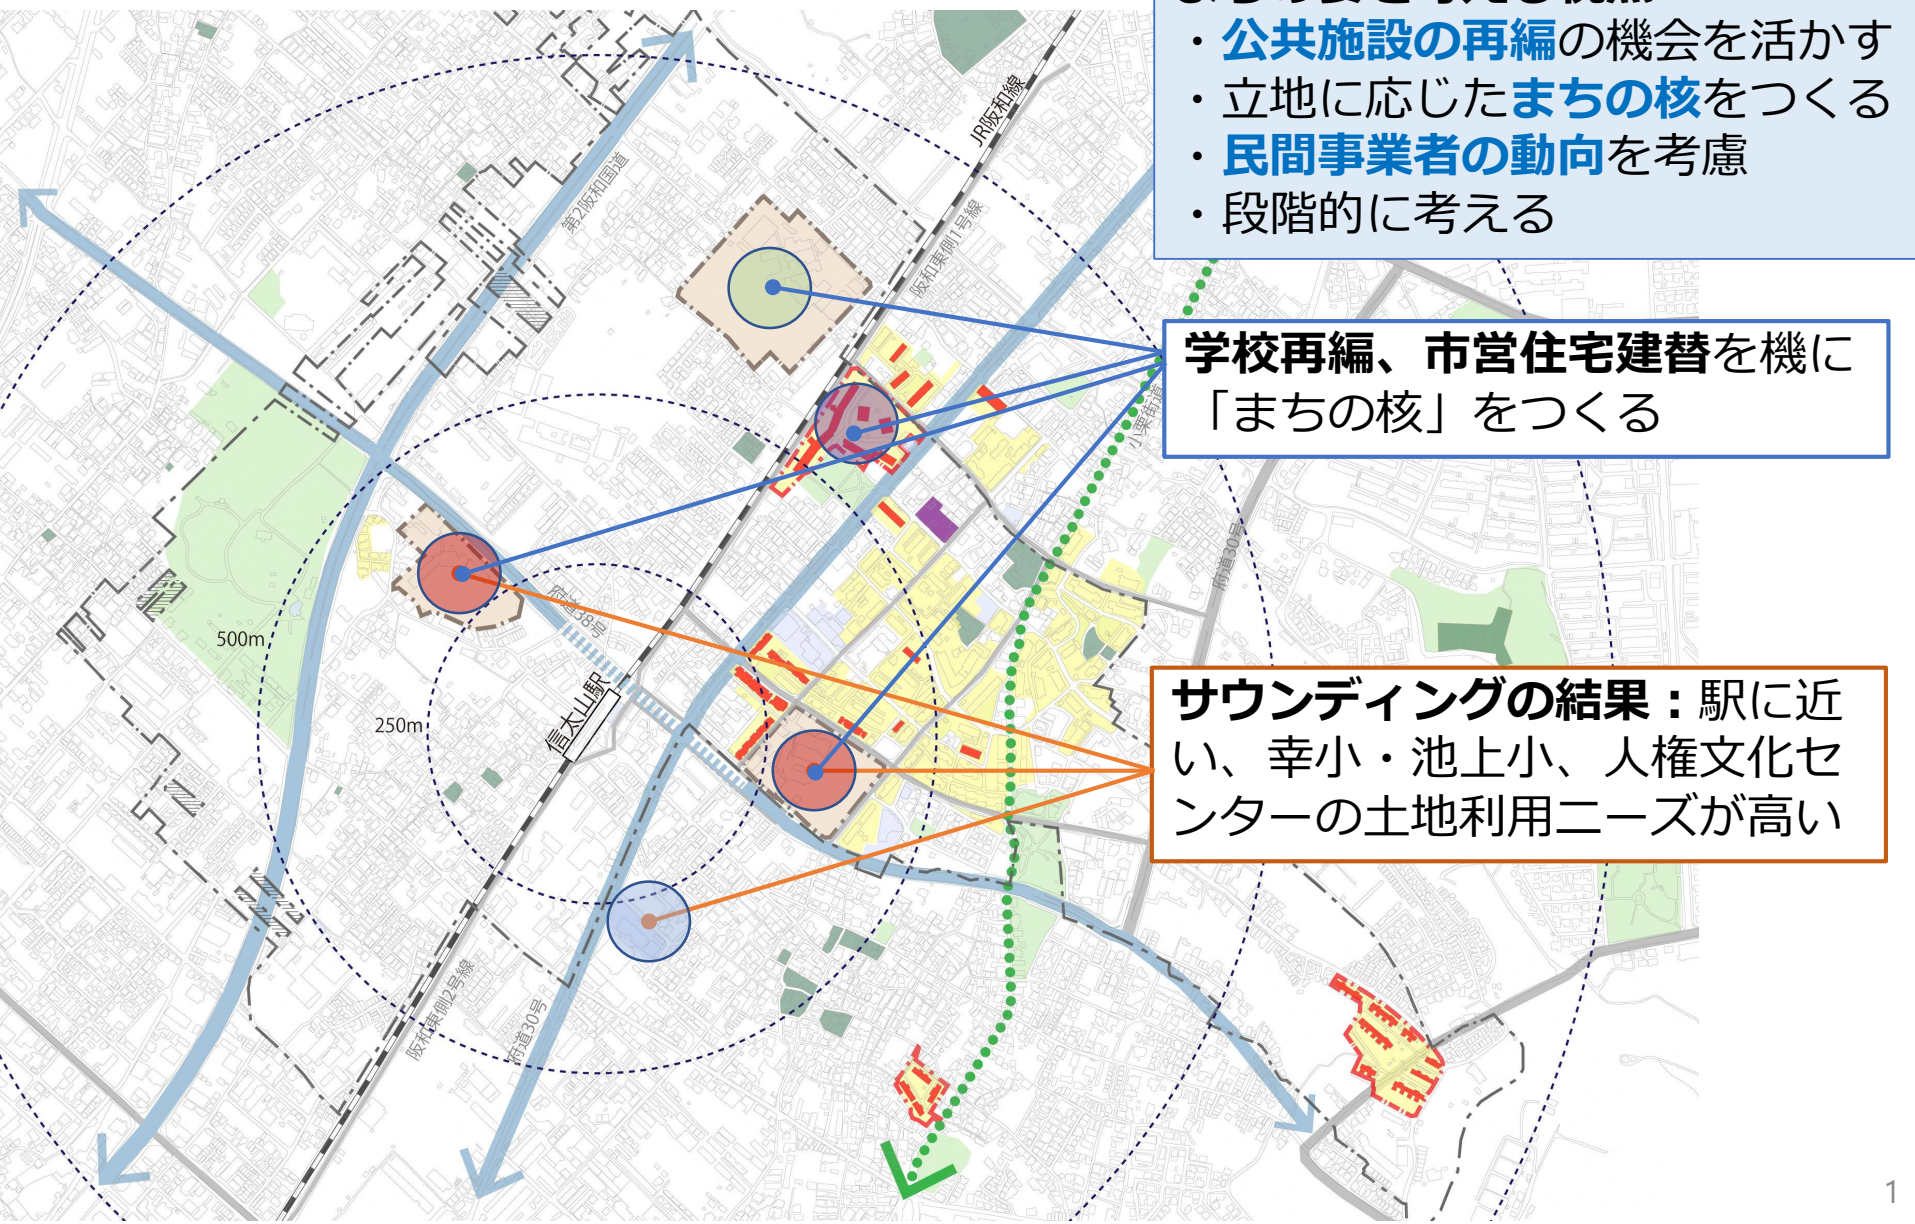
・公共施設の再編の機会を活かす
・立地に応じたまちの核をつくる
・民間事業者の動向を考慮
・段階的に考える

学校再編、市営住宅建替を機に「まちの核」をつくる

サウンディングの結果：駅に近い、幸小・池上小、人権文化センターの土地利用ニーズが高い

JR阪和線
第2阪和国道
阪和東側1号線
小栗街道
府道30号
府道38号
信太山駅
500m
250m
阪和東側2号線
府道30号

1